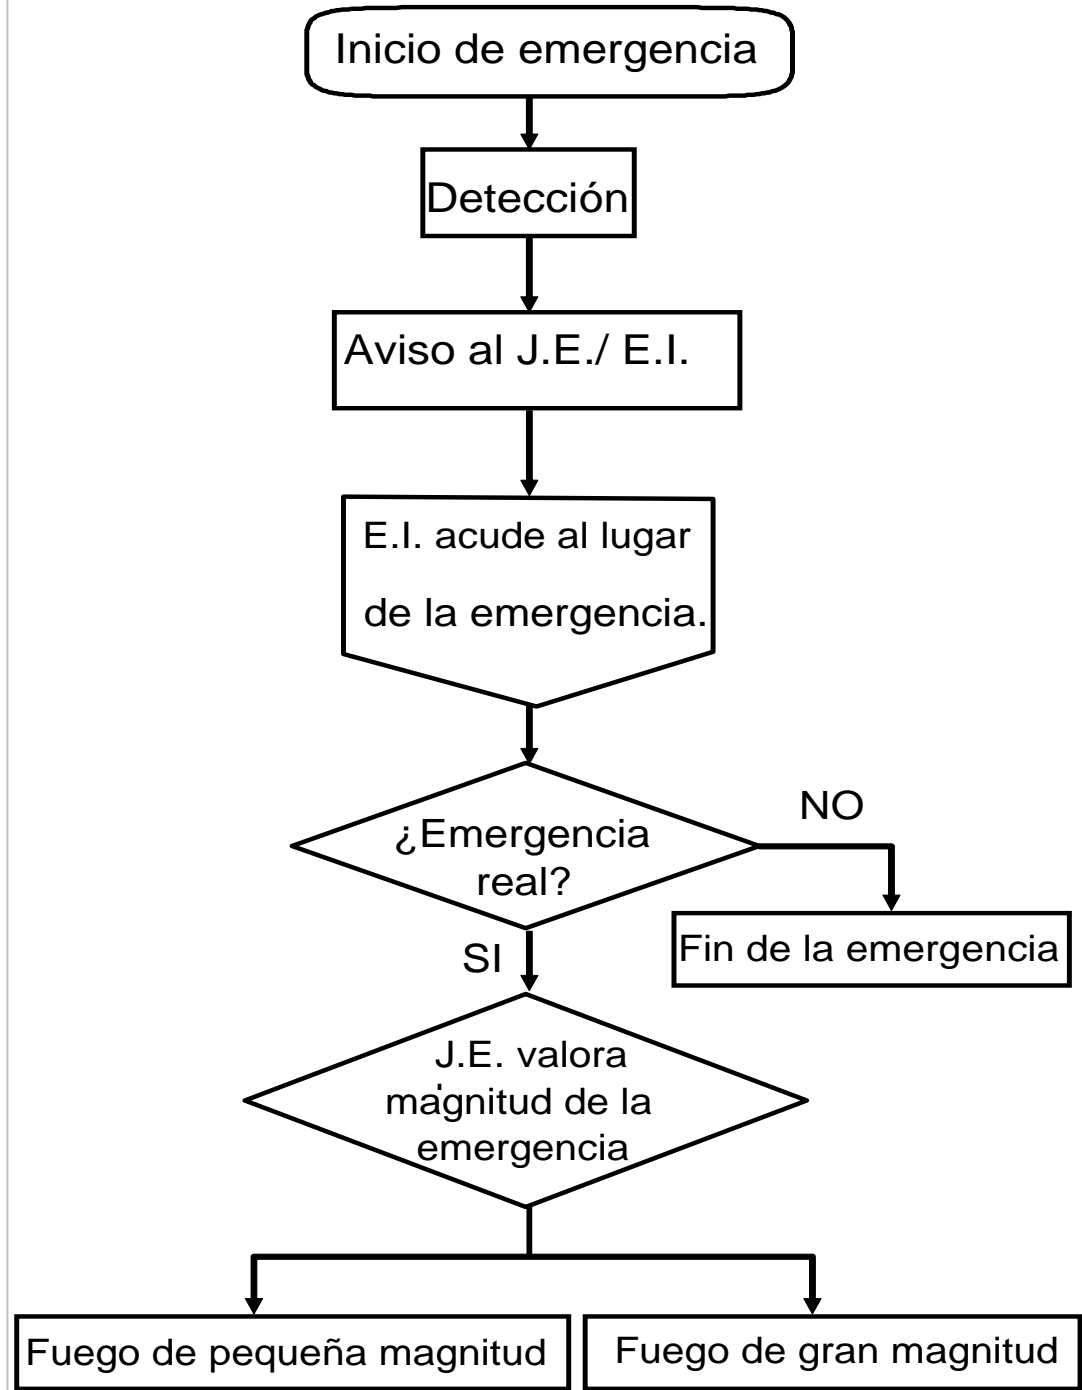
Inicio de emergencia

Detección

Aviso al J.E./ E.I.

E.I. acude al lugar de la emergencia.

¿Emergencia real?

NO

Fin de la emergencia

SI

J.E. valora magnitud de la emergencia

Fuego de pequeña magnitud

Fuego de gran magnitud